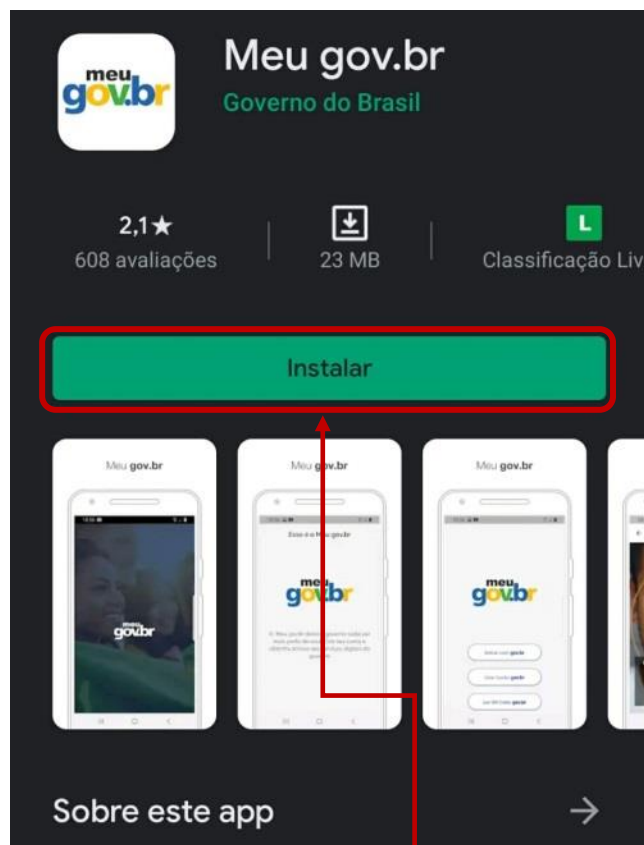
meu gov.br

Meu gov.br
Governo do Brasil

2,1★
608 avaliações

23 MB

L
Classificação Liv

Instalar

Meu gov.br

gov.br

Meu gov.br

Este é o Meu gov.br

meu gov.br

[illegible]

Meu gov.br

meu gov.br

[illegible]
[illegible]
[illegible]

Sobre este app